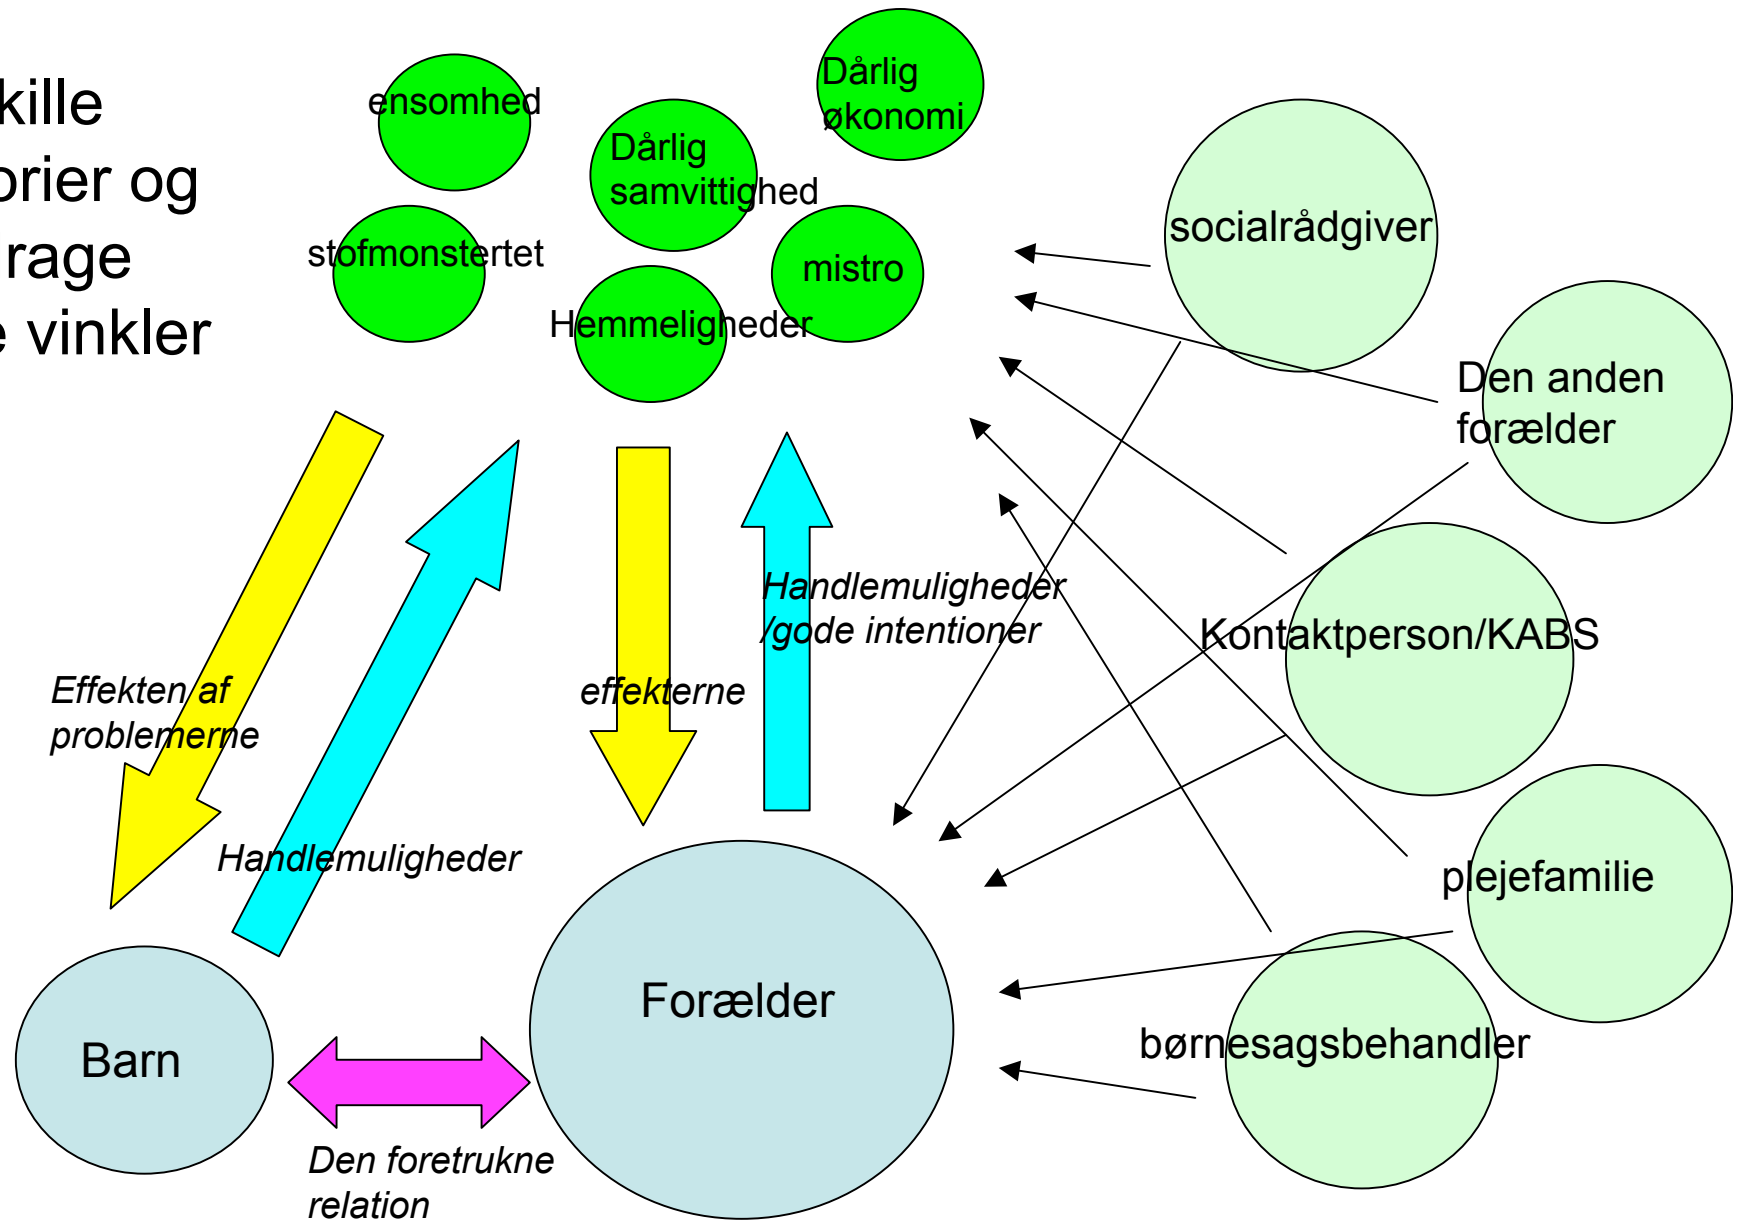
kille
orier og
rage
e vinkler

ensomhed

Dårlig økonomi

Dårlig samvittighed

stofmonstertet

mistro

Hemmeligheder

socialrådgiver

Den anden forælder

Handlemuligheder /gode intentioner

Kontaktperson/KABS

Effekten af problemerne

effekterne

Handlemuligheder

plejefamilie

Forælder

Barn

børnesagsbehandler

Den foretrukne relation